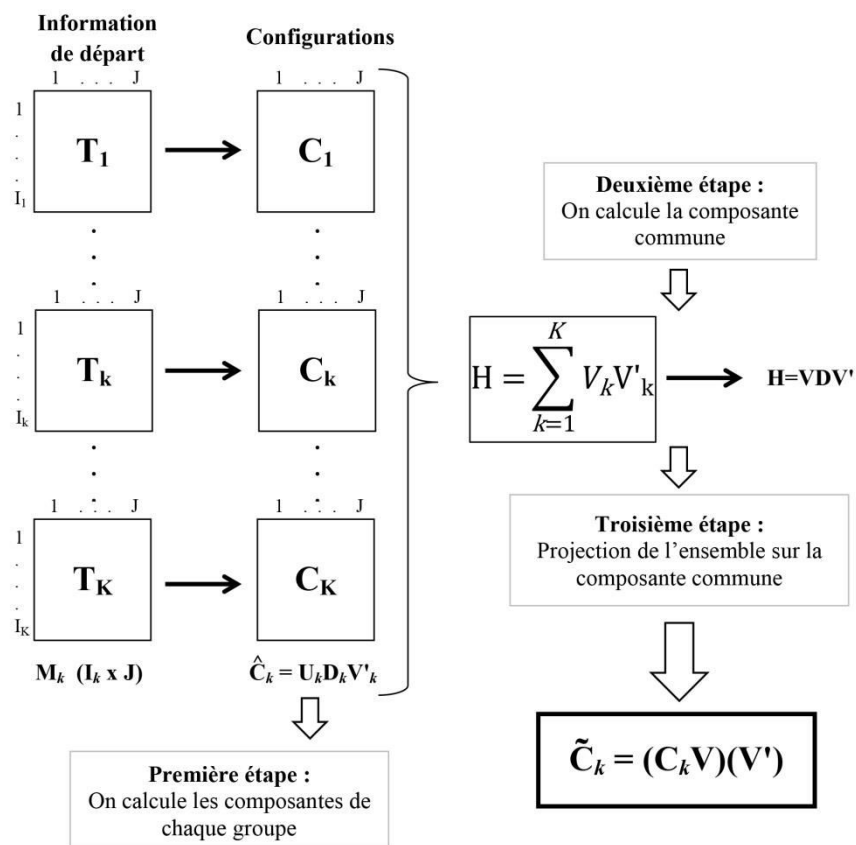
Information de départ

Configurations

1 . . . J

1 . . . J

1
.
.
.
$I_1$

$T_1$

$C_1$

1 . . . J

1 . . . J

1
.
.
.
$I_k$

$T_k$

$C_k$

1 . . . J

1 . . . J

1
.
.
.
$I_K$

$T_K$

$C_K$

$M_k$ ($I_k$ x J)

$\hat{C}_k = U_k D_k V'_k$

Première étape :
On calcule les composantes de chaque groupe

Deuxième étape :
On calcule la composante commune

$H = \sum_{k=1}^{K} V_k V'_k$

H=VDV'

Troisième étape :
Projection de l'ensemble sur la composante commune

$\tilde{C}_k = (C_k V)(V')$